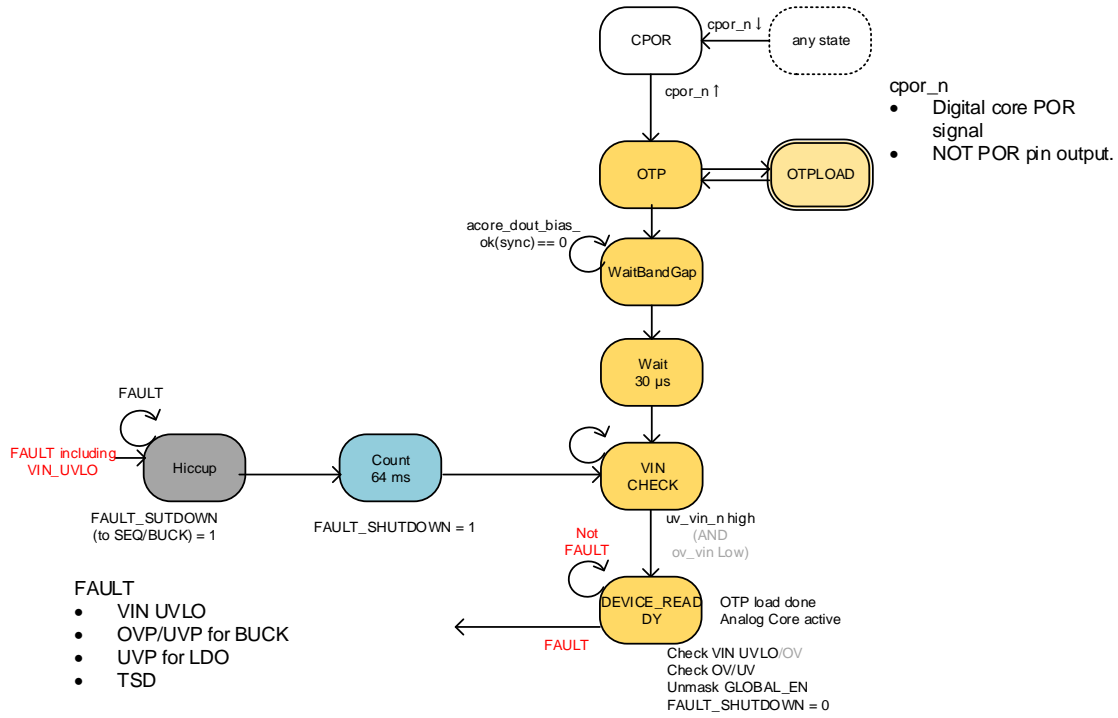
CPOR

cpor_n ↓

any state

cpor_n ↑

cpor_n
• Digital core POR signal
• NOT POR pin output.

OTP

OTPLOAD

acore_dout_bias_ok(sync) == 0

WaitBandGap

Wait
30 µs

FAULT

FAULT including VIN_UVLO

Hiccup

Count
64 ms

VIN CHECK

FAULT_SUTDOWN (to SEQ/BUCK) = 1

FAULT_SHUTDOWN = 1

uv_vin_n high
(AND
ov_vin Low)

Not FAULT

DEVICE_READY

OTP load done
Analog Core active

FAULT

Check VIN UVLO/OV
Check OV/UV
Unmask GLOBAL_EN
FAULT_SHUTDOWN = 0

FAULT
• VIN UVLO
• OVP/UVP for BUCK
• UVP for LDO
• TSD